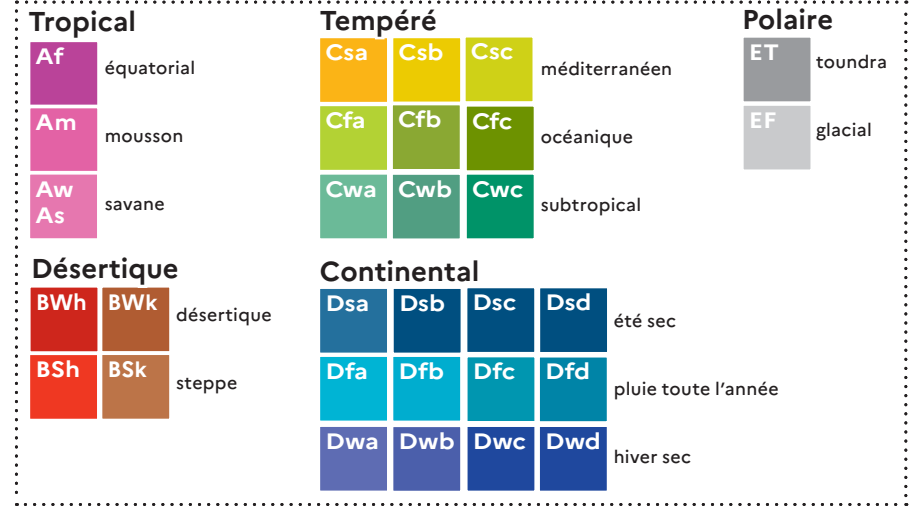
Tropical

Af équatorial

Am mousson

Aw
As savane

Tempéré

Csa Csb Csc méditerranéen

Cfa Cfb Cfc océanique

Cwa Cwb Cwc subtropical

Polaire

ET toundra

EF glacial

Désertique

BWh BWk désertique

BSh BSk steppe

Continental

Dsa Dsb Dsc Dsd été sec

Dfa Dfb Dfc Dfd pluie toute l'année

Dwa Dwb Dwc Dwd hiver sec